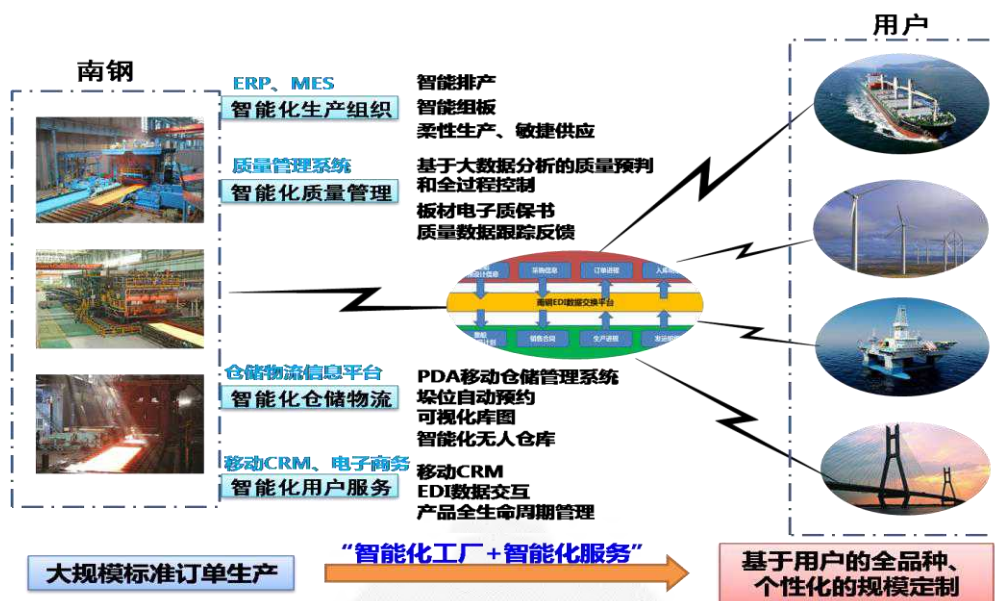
南钢

ERP、MES
智能化生产组织
智能排产
智能组板
柔性生产、敏捷供应

质量管理系统
智能化质量管理
基于大数据分析的质量预判和全过程控制
板材电子质保书
质量数据跟踪反馈

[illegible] 采购信息 订单进程 入库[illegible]
南钢EDI数据交换平台
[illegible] 销售合同 生产进程 发运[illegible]

仓储物流信息平台
智能化仓储物流
PDA移动仓储管理系统
垛位自动预约
可视化库图
智能化无人仓库

移动CRM、电子商务
智能化用户服务
移动CRM
EDI数据交互
产品全生命周期管理

用户

大规模标准订单生产
"智能化工厂+智能化服务"
基于用户的全品种、个性化的规模定制